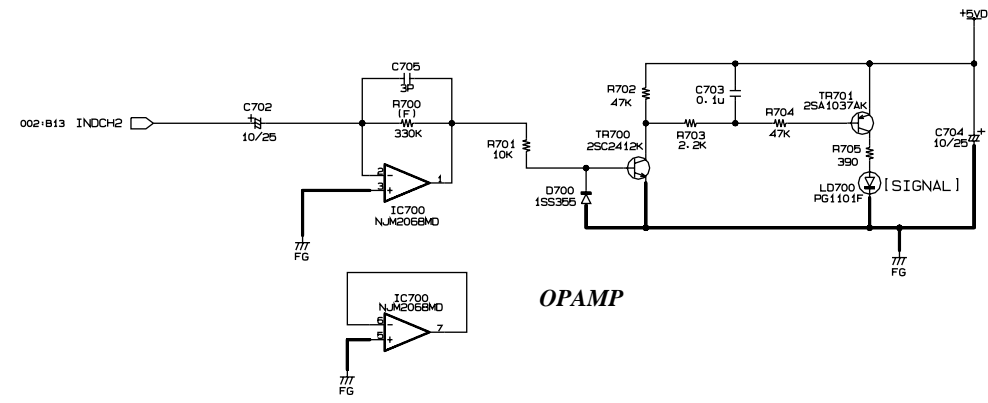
+5VD

C705
3P
R700
(F)
330K
002:B13 INDCH2
C702
10/25
2
3
1
IC700
NJM2068MD
FG
R701
10K
R702
47K
C703
0.1u
R703
2.2K
R704
47K
TR700
2SC2412K
TR701
2SA1037AK
R705
390
C704
10/25
D700
1SS355
LD700
PG1101F
[SIGNAL]
FG

IC700
NJM2068MD
6
5
7
FG

OPAMP